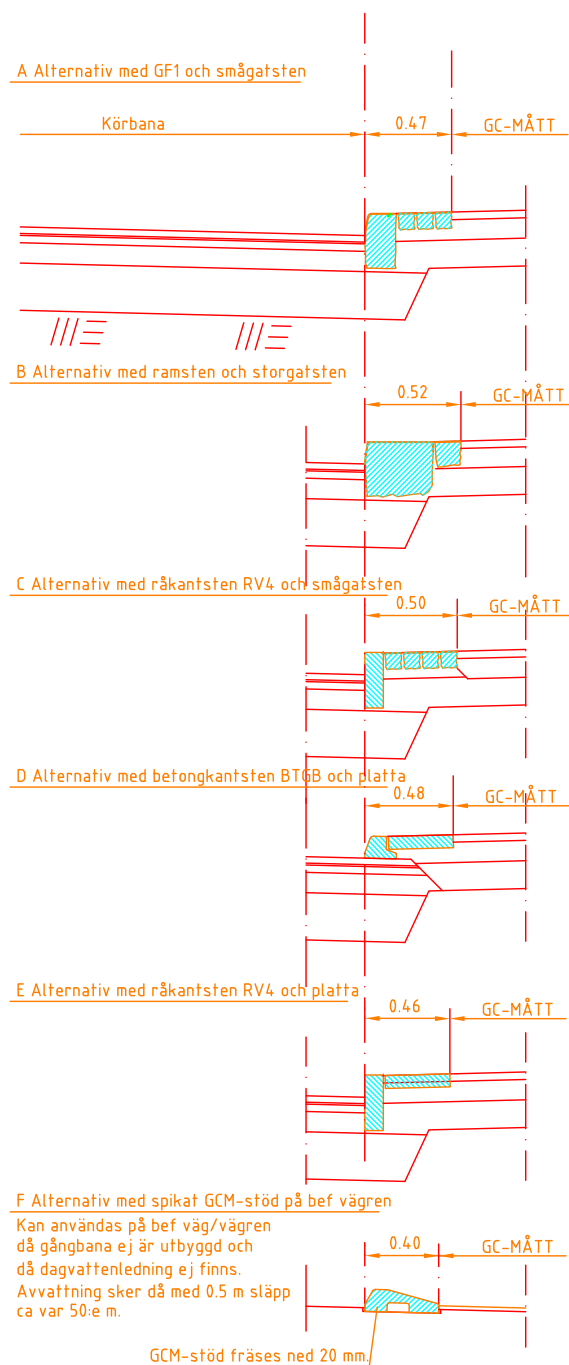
A Alternativ med GF1 och smågatsten

Körbana

0.47

GC-MÅTT

B Alternativ med ramsten och storgatsten

0.52

GC-MÅTT

C Alternativ med råkantsten RV4 och smågatsten

0.50

GC-MÅTT

D Alternativ med betongkantsten BT6B och platta

0.48

GC-MÅTT

E Alternativ med råkantsten RV4 och platta

0.46

GC-MÅTT

F Alternativ med spikat GCM-stöd på bef vägren

Kan användas på bef väg/vägren då gångbana ej är utbyggd och då dagvattenledning ej finns. Avvattning sker då med 0.5 m släpp ca var 50:e m.

0.40

GC-MÅTT

GCM-stöd fräses ned 20 mm.